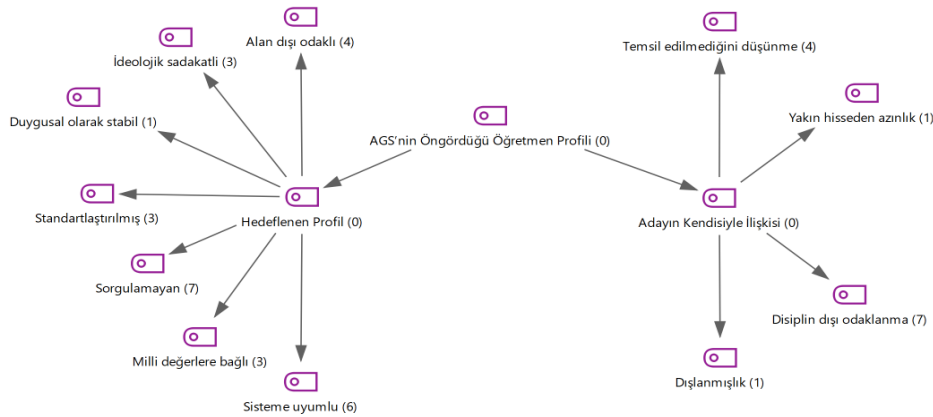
AGS'nin Öngördüğü Öğretmen Profili (0)

Hedeflenen Profil (0)

Alan dışı odaklı (4)

İdeolojik sadakatli (3)

Duygusal olarak stabil (1)

Standartlaştırılmış (3)

Sorgulamayan (7)

Milli değerlere bağlı (3)

Sisteme uyumlu (6)

Adayın Kendisiyle İlişkisi (0)

Temsil edilmediğini düşünme (4)

Yakın hisseden azınlık (1)

Disiplin dışı odaklanma (7)

Dışlanmışlık (1)